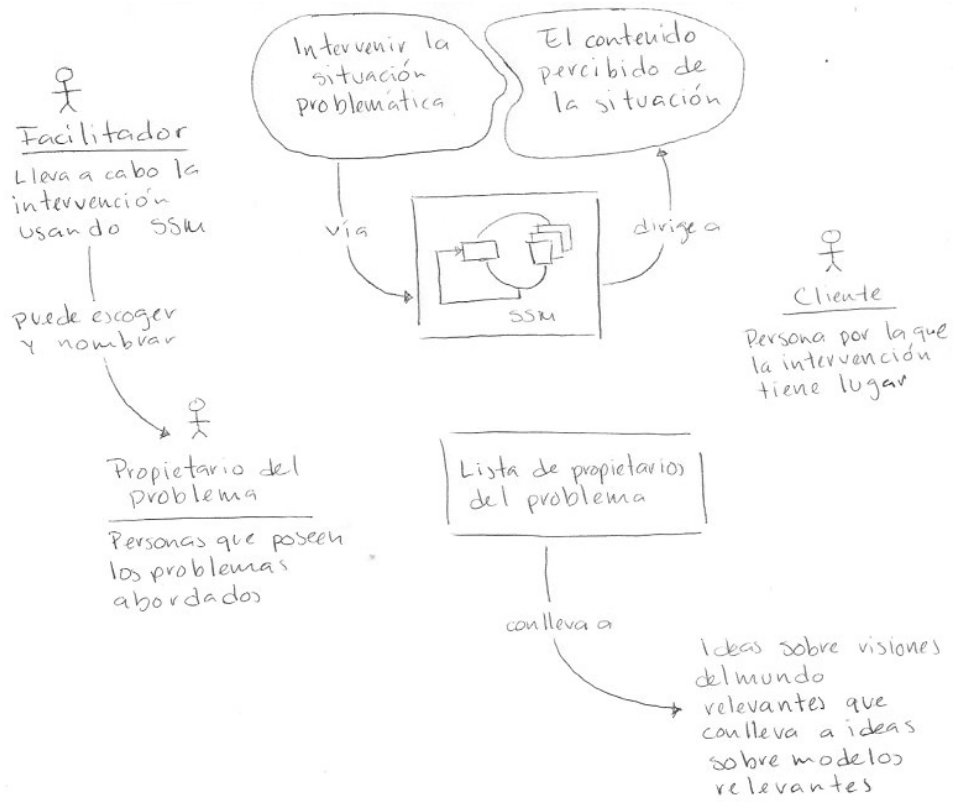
Intervenir la situación problemática

El contenido percibido de la situación

Facilitador
Lleva a cabo la intervención usando SSM

vía

dirige a

SSM

Cliente
Persona por la que la intervención tiene lugar

Puede escoger y nombrar

Propietario del problema
Personas que poseen los problemas abordados

Lista de propietarios del problema

conlleva a

Ideas sobre visiones del mundo relevantes que conlleva a ideas sobre modelos relevantes